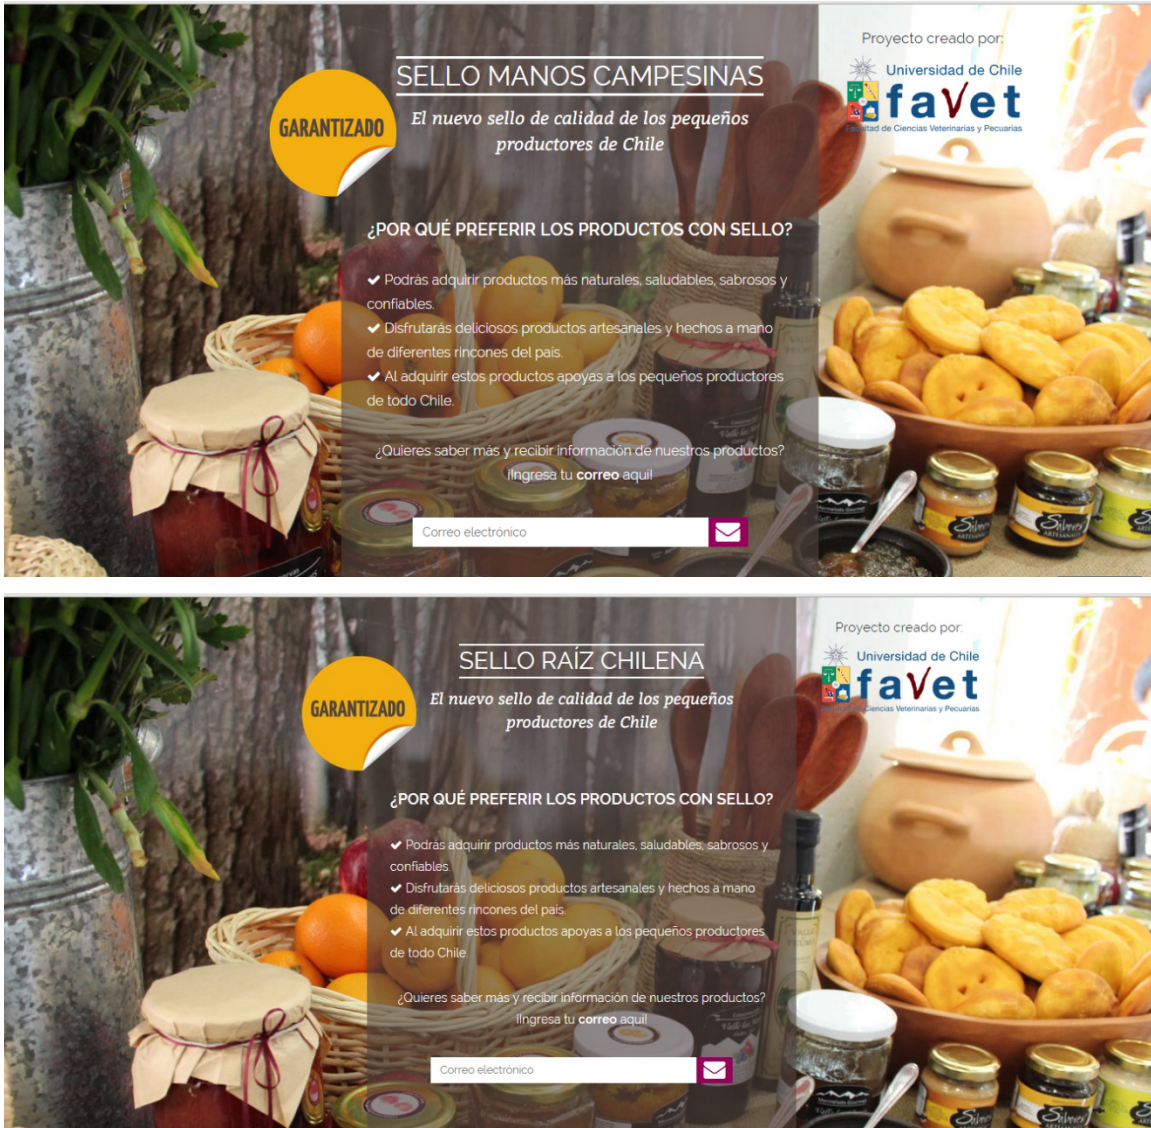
GARANTIZADO

SELLO MANOS CAMPESINAS

El nuevo sello de calidad de los pequeños productores de Chile

Proyecto creado por:

Universidad de Chile

favet

Facultad de Ciencias Veterinarias y Pecuarias

¿POR QUÉ PREFERIR LOS PRODUCTOS CON SELLO?

✔ Podrás adquirir productos más naturales, saludables, sabrosos y confiables.
✔ Disfrutarás deliciosos productos artesanales y hechos a mano de diferentes rincones del país.
✔ Al adquirir estos productos apoyas a los pequeños productores de todo Chile.

¿Quieres saber más y recibir información de nuestros productos? ¡Ingresa tu correo aquí!

Correo electrónico

GARANTIZADO

SELLO RAÍZ CHILENA

El nuevo sello de calidad de los pequeños productores de Chile

Proyecto creado por:

Universidad de Chile

favet

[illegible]ciencias Veterinarias y Pecuarias

¿POR QUÉ PREFERIR LOS PRODUCTOS CON SELLO?

✔ Podrás adquirir productos más naturales, saludables, sabrosos y confiables.
✔ Disfrutarás deliciosos productos artesanales y hechos a mano de diferentes rincones del país.
✔ Al adquirir estos productos apoyas a los pequeños productores de todo Chile.

¿Quieres saber más y recibir información de nuestros productos? ¡Ingresa tu correo aquí!

Correo electrónico